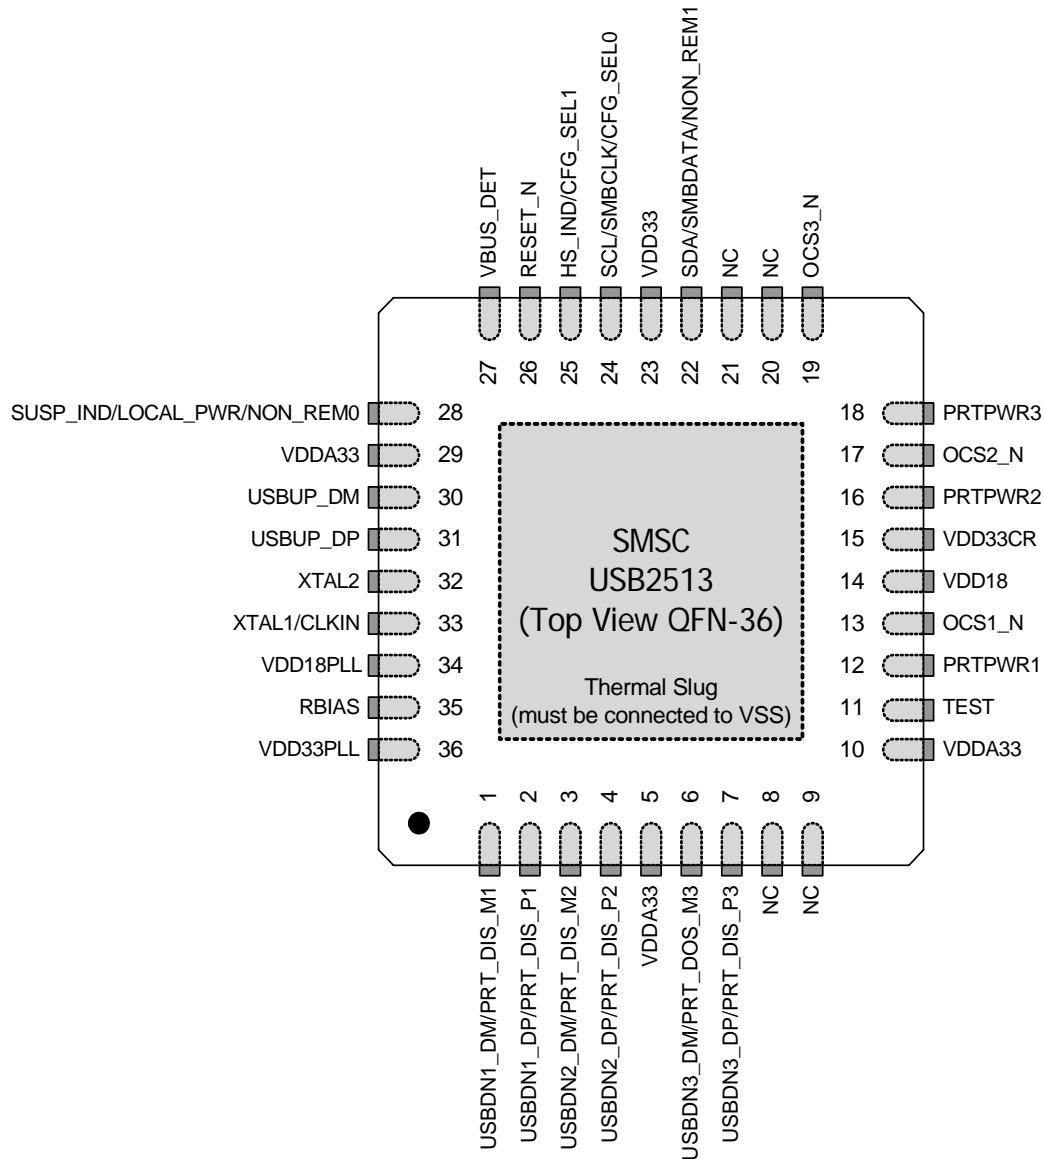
VBUS_DET
RESET_N
HS_IND/CFG_SEL1
SCL/SMBCLK/CFG_SEL0
VDD33
SDA/SMBDATA/NON_REM1
NC
NC
OCS3_N

27
26
25
24
23
22
21
20
19

SUSP_IND/LOCAL_PWR/NON_REM0 28
VDDA33 29
USBUP_DM 30
USBUP_DP 31
XTAL2 32
XTAL1/CLKIN 33
VDD18PLL 34
RBIAS 35
VDD33PLL 36

SMSC
USB2513
(Top View QFN-36)

Thermal Slug
(must be connected to VSS)

18 PRTPWR3
17 OCS2_N
16 PRTPWR2
15 VDD33CR
14 VDD18
13 OCS1_N
12 PRTPWR1
11 TEST
10 VDDA33

1
2
3
4
5
6
7
8
9

USBDN1_DM/PRT_DIS_M1
USBDN1_DP/PRT_DIS_P1
USBDN2_DM/PRT_DIS_M2
USBDN2_DP/PRT_DIS_P2
VDDA33
USBDN3_DM/PRT_DOS_M3
USBDN3_DP/PRT_DIS_P3
NC
NC